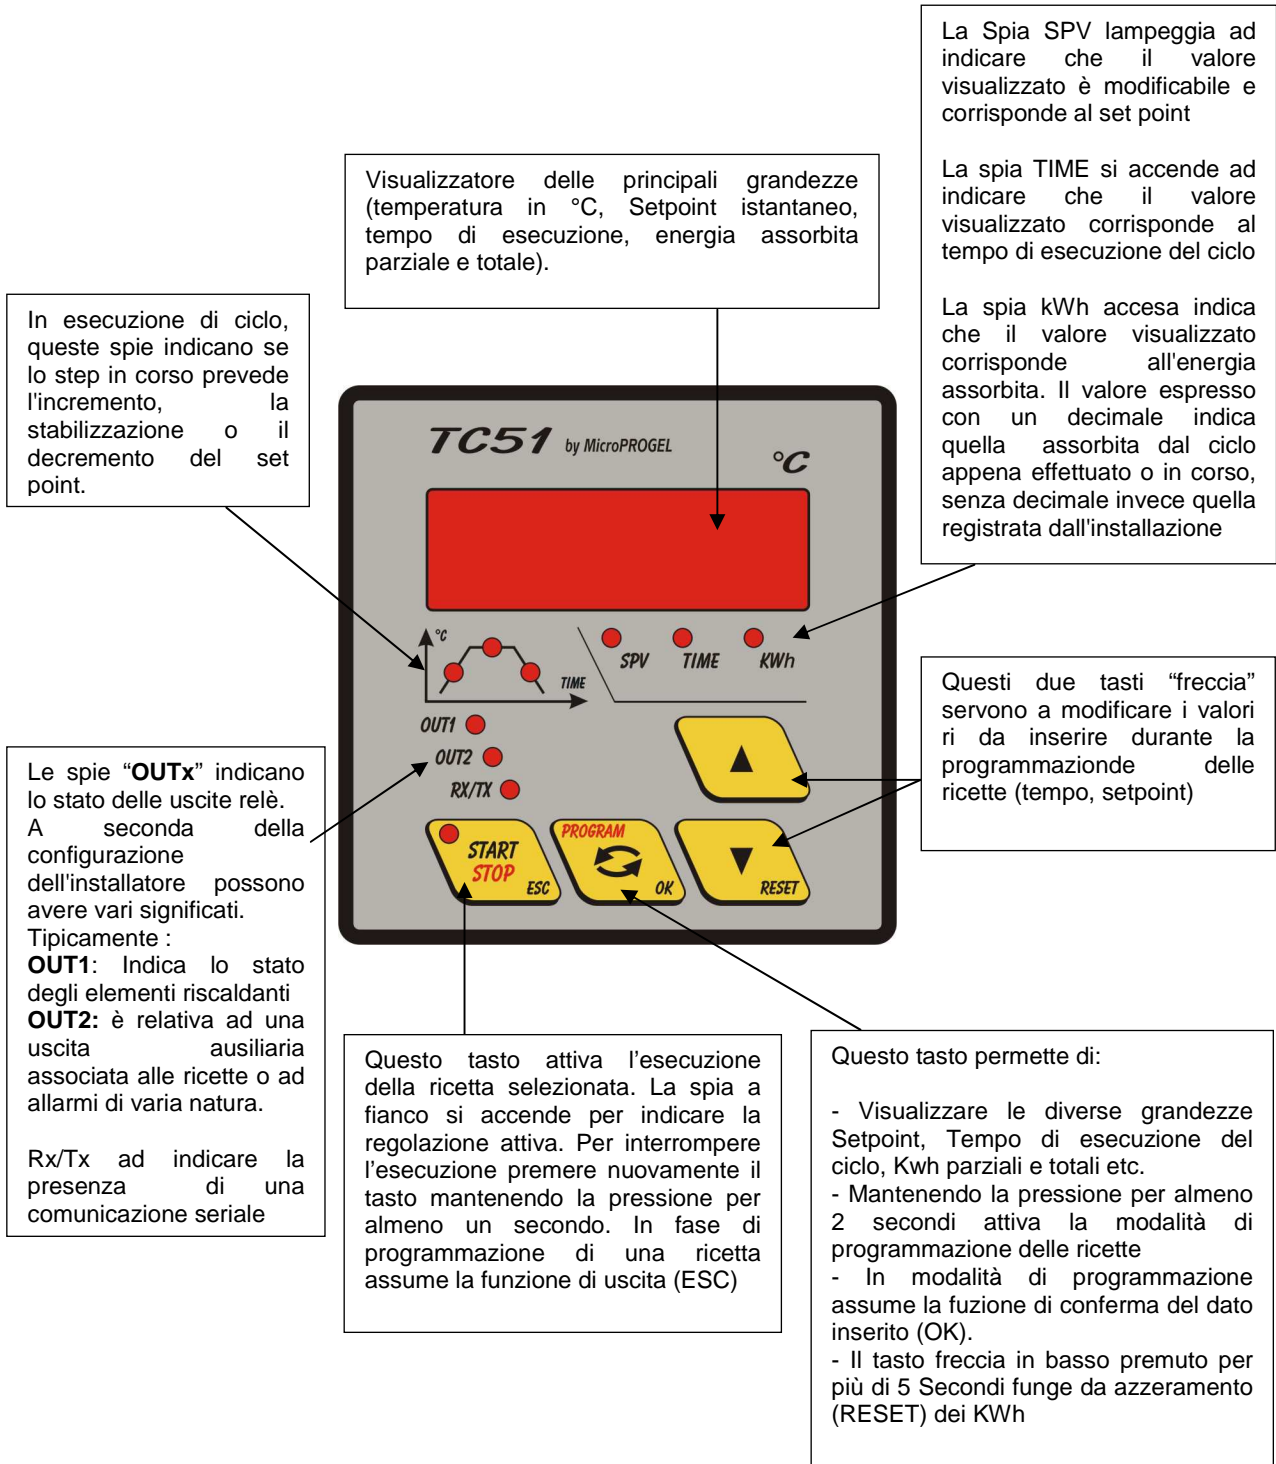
La Spia SPV lampeggia ad indicare che il valore visualizzato è modificabile e corrisponde al set point

La spia TIME si accende ad indicare che il valore visualizzato corrisponde al tempo di esecuzione del ciclo

La spia kWh accesa indica che il valore visualizzato corrisponde all'energia assorbita. Il valore espresso con un decimale indica quella assorbita dal ciclo appena effettuato o in corso, senza decimale invece quella registrata dall'installazione

Visualizzatore delle principali grandezze (temperatura in °C, Setpoint istantaneo, tempo di esecuzione, energia assorbita parziale e totale).

In esecuzione di ciclo, queste spie indicano se lo step in corso prevede l'incremento, la stabilizzazione o il decremento del set point.

TC51 by MicroPROGEL

°C

°C

TIME

SPV TIME KWh

OUT1

OUT2

RX/TX

Questi due tasti "freccia" servono a modificare i valori ri da inserire durante la programmazionde delle ricette (tempo, setpoint)

Le spie "**OUTx**" indicano lo stato delle uscite relè. A seconda della configurazione dell'installatore possono avere vari significati. Tipicamente :
**OUT1**: Indica lo stato degli elementi riscaldanti
**OUT2:** è relativa ad una uscita ausiliaria associata alle ricette o ad allarmi di varia natura.

Rx/Tx ad indicare la presenza di una comunicazione seriale

START STOP ESC

PROGRAM OK

RESET

Questo tasto attiva l'esecuzione della ricetta selezionata. La spia a fianco si accende per indicare la regolazione attiva. Per interrompere l'esecuzione premere nuovamente il tasto mantenendo la pressione per almeno un secondo. In fase di programmazione di una ricetta assume la funzione di uscita (ESC)

Questo tasto permette di:

- Visualizzare le diverse grandezze Setpoint, Tempo di esecuzione del ciclo, Kwh parziali e totali etc.
- Mantenendo la pressione per almeno 2 secondi attiva la modalità di programmazione delle ricette
- In modalità di programmazione assume la fuzione di conferma del dato inserito (OK).
- Il tasto freccia in basso premuto per più di 5 Secondi funge da azzeramento (RESET) dei KWh